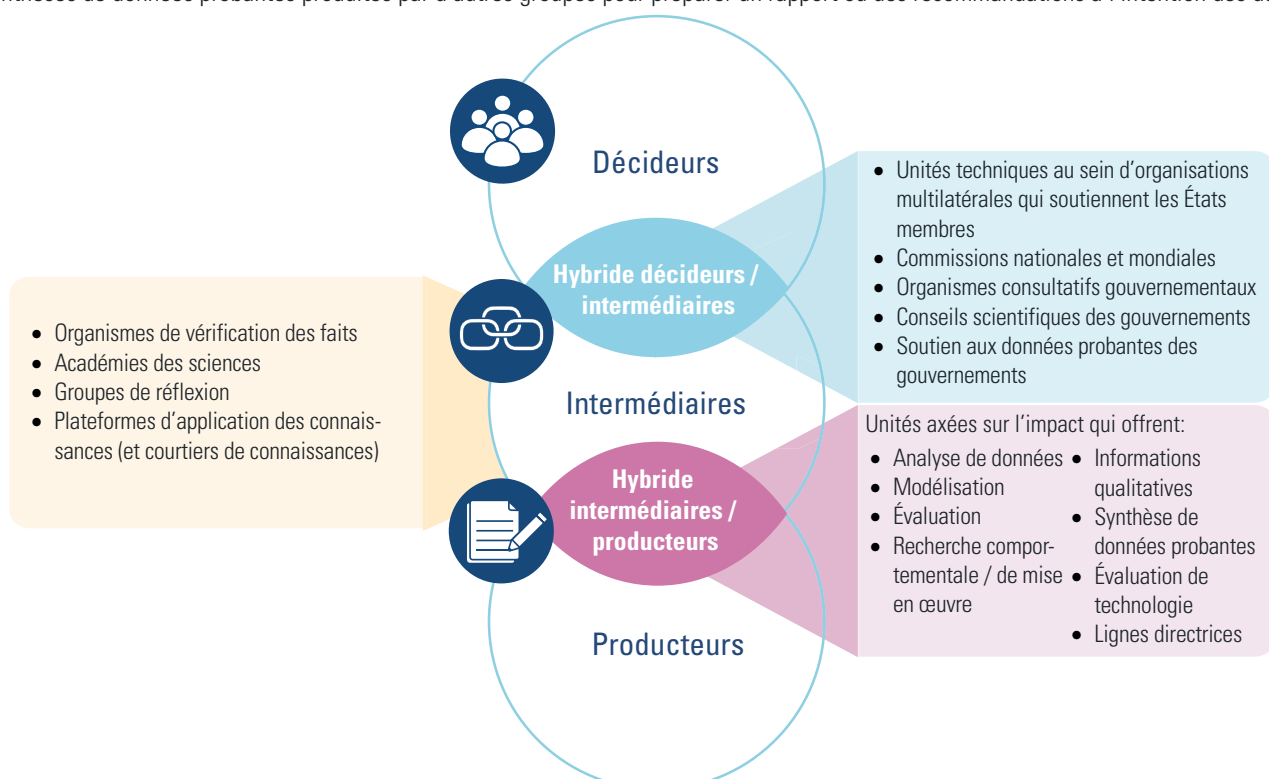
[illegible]

Décideurs

Hybride décideurs / intermédiaires

- Unités techniques au sein d'organisations multilatérales qui soutiennent les États membres
- Commissions nationales et mondiales
- Organismes consultatifs gouvernementaux
- Conseils scientifiques des gouvernements
- Soutien aux données probantes des gouvernements

- Organismes de vérification des faits
- Académies des sciences
- Groupes de réflexion
- Plateformes d'application des connaissances (et courtiers de connaissances)

Intermédiaires

Hybride intermédiaires / producteurs

Unités axées sur l'impact qui offrent:

- Analyse de données
- Modélisation
- Évaluation
- Recherche comportementale / de mise en œuvre

- Informations qualitatives
- Synthèse de données probantes
- Évaluation de technologie
- Lignes directrices

Producteurs